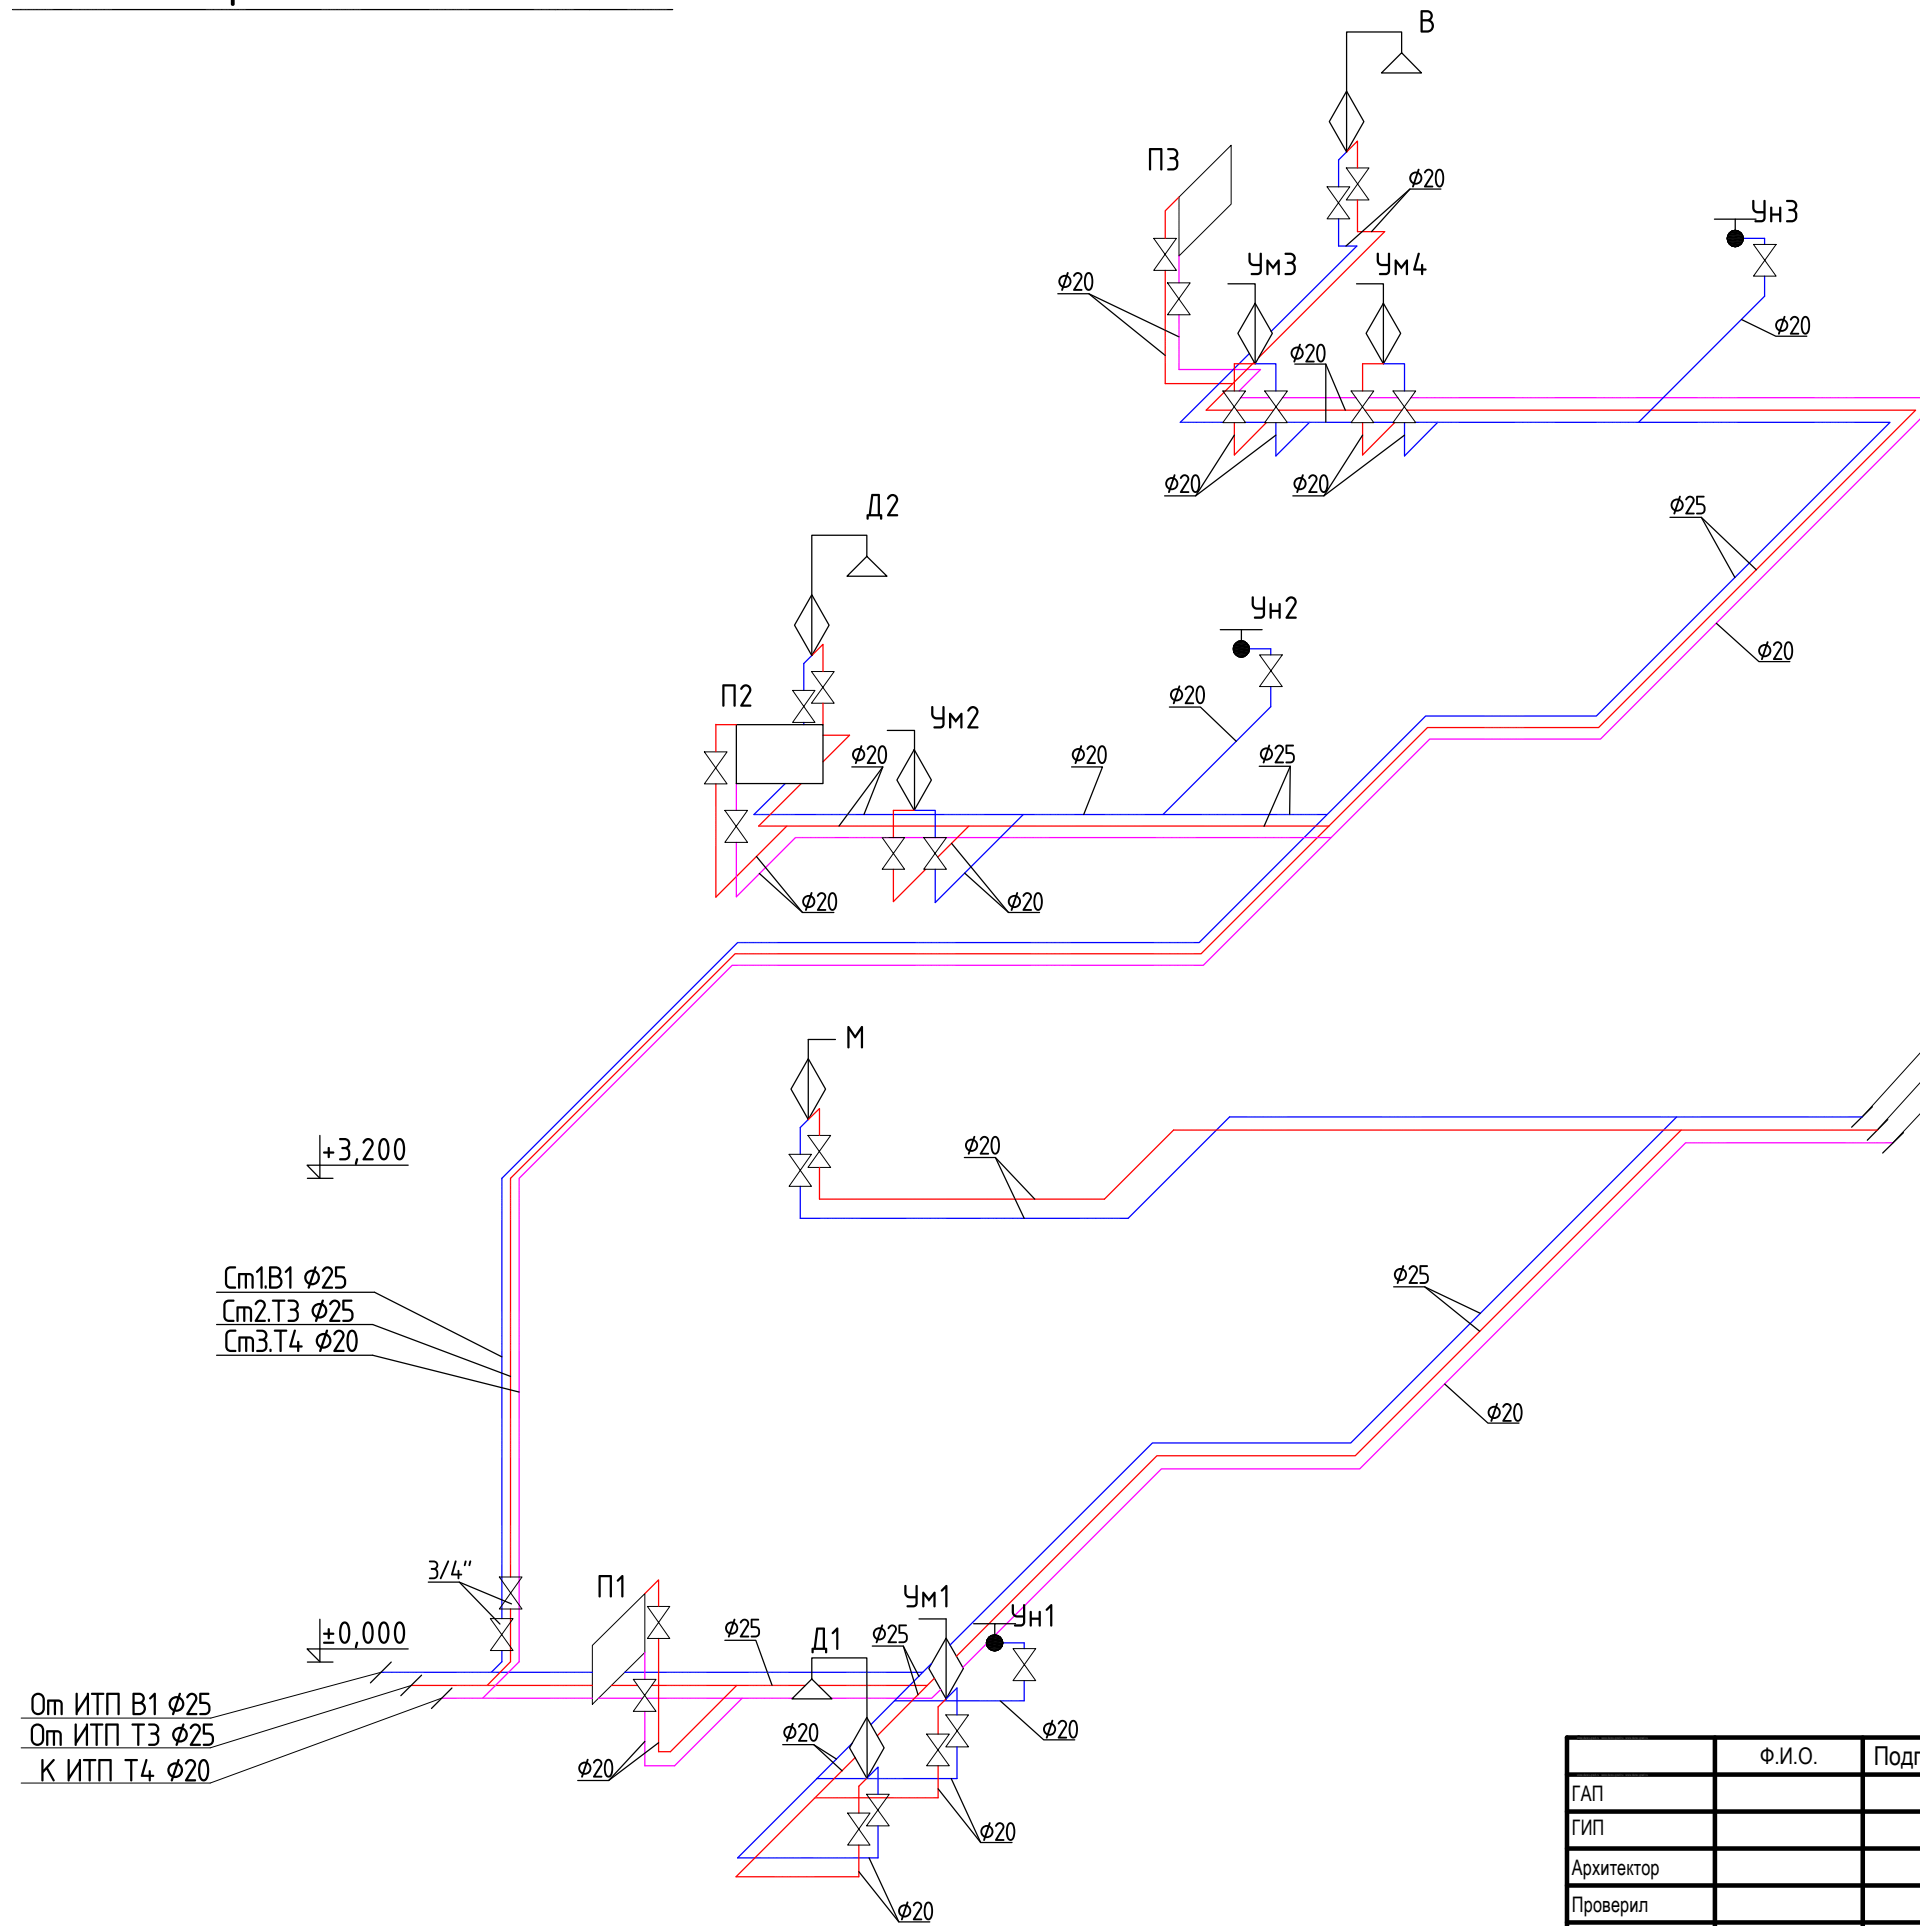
В

П3

ф20

Ун3

ф20

Ум3

Ум4

ф20

ф20

ф20

ф20

ф25

Д2

Ун2

ф20

П2

ф20

Ум2

ф20

ф20

ф25

ф20

ф20

М

ф20

+3,200

Ст1.В1 ф25
Ст2.Т3 ф25
Ст3.Т4 ф20

ф25

ф20

3/4"

П1

Ум1

Ун1

±0,000

ф25

Д1

ф25

От ИТП В1 ф25
От ИТП Т3 ф25
К ИТП Т4 ф20

ф20

ф20

ф20

ф20

ф20

| | Ф.И.О. | Подп |
|---|---|---|
| ГАП | | |
| ГИП | | |
| Архитектор | | |
| Проверил | | |